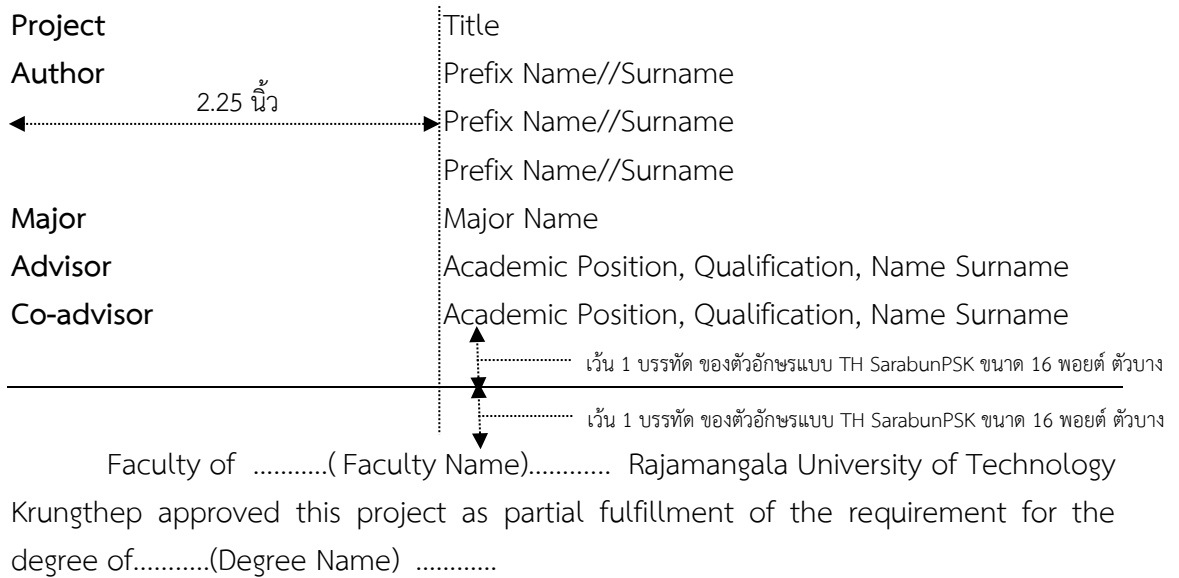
Project Title

Author Prefix Name//Surname

2.25 นิ้ว

Prefix Name//Surname

Prefix Name//Surname

Major Major Name

Advisor Academic Position, Qualification, Name Surname

Co-advisor Academic Position, Qualification, Name Surname

เว้น 1 บรรทัด ของตัวอักษรแบบ TH SarabunPSK ขนาด 16 พอยต์ ตัวบาง

เว้น 1 บรรทัด ของตัวอักษรแบบ TH SarabunPSK ขนาด 16 พอยต์ ตัวบาง

Faculty of ...........( Faculty Name)............ Rajamangala University of Technology Krungthep approved this project as partial fulfillment of the requirement for the degree of...........(Degree Name) ............